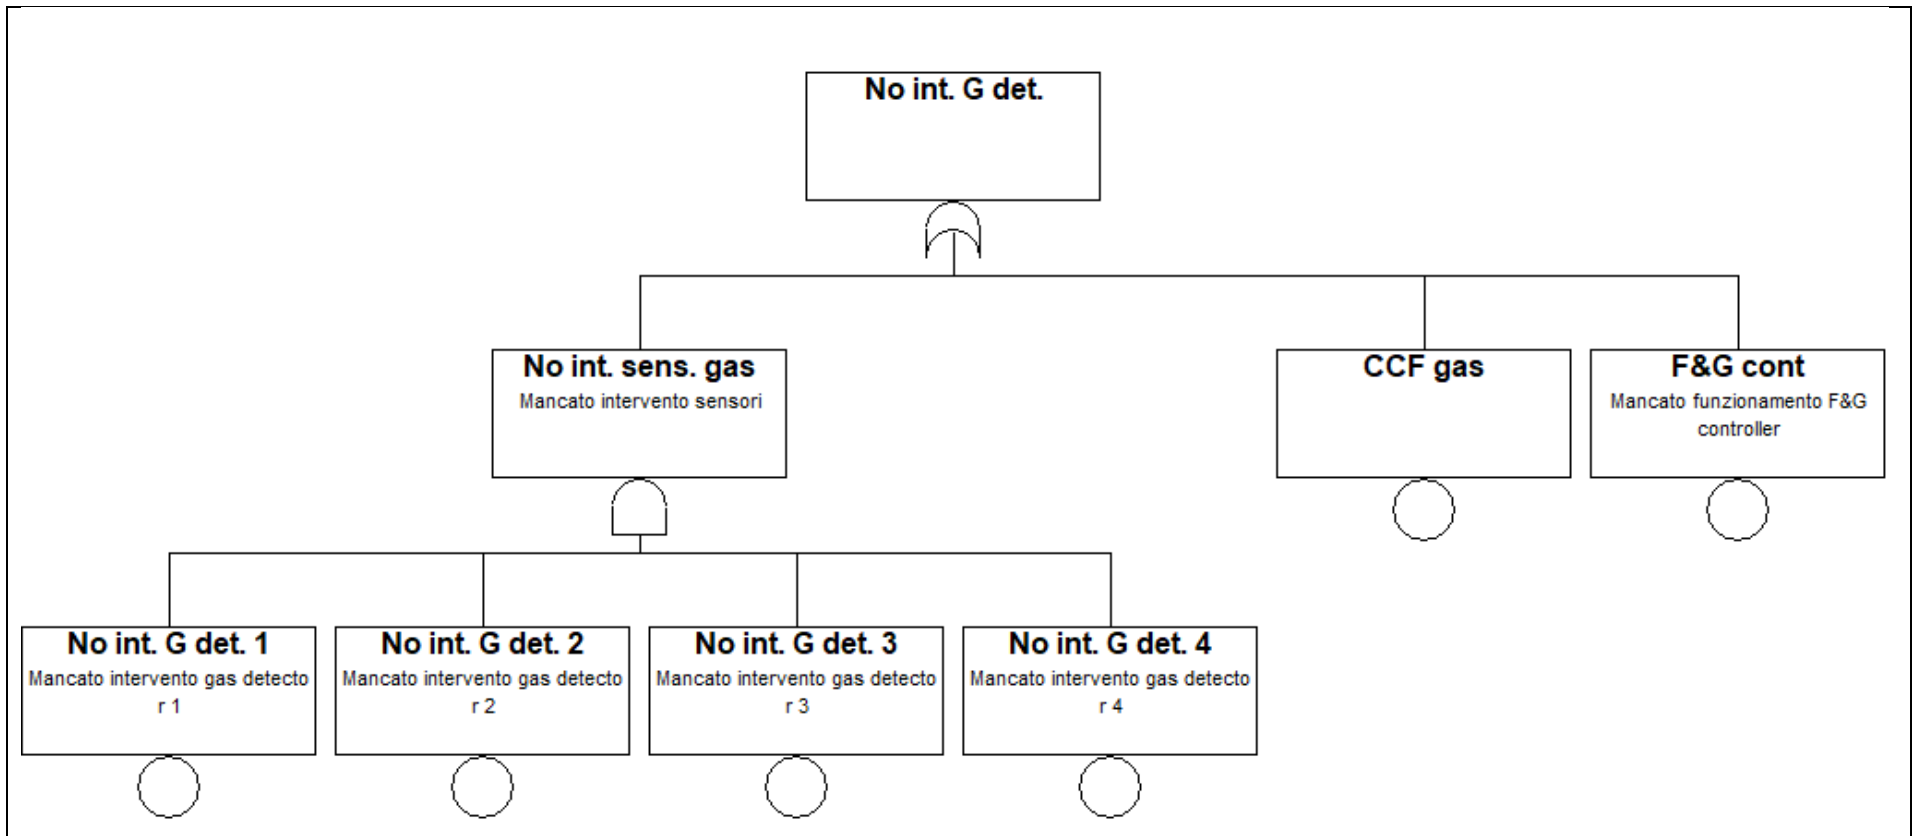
No int. G det.

No int. sens. gas
Mancato intervento sensori

CCF gas

F&G cont
Mancato funzionamento F&G controller

No int. G det. 1
Mancato intervento gas detecto r 1

No int. G det. 2
Mancato intervento gas detecto r 2

No int. G det. 3
Mancato intervento gas detecto r 3

No int. G det. 4
Mancato intervento gas detecto r 4